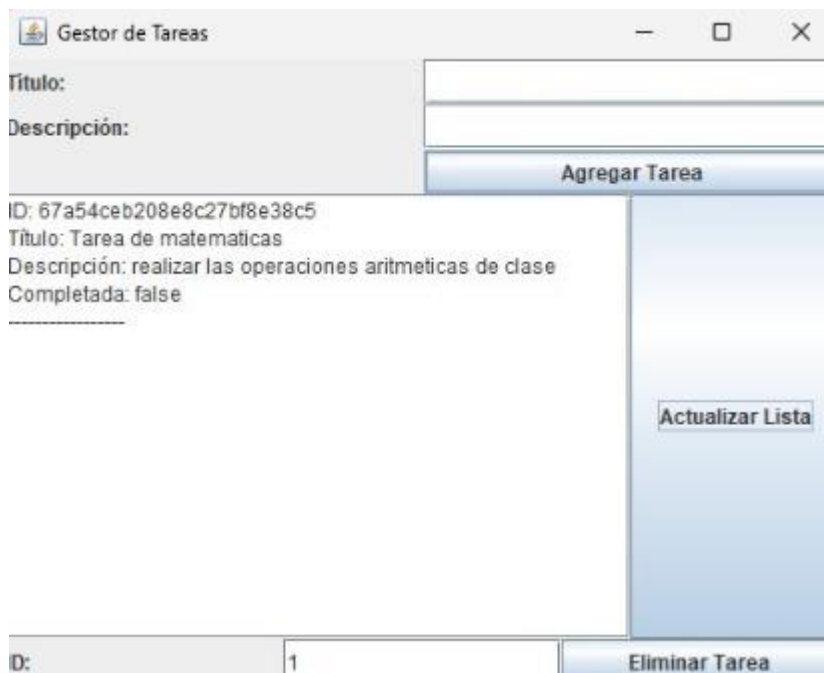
Gestor de Tareas

Título:

Descripción:

Agregar Tarea

ID: 67a54ceb208e8c27bf8e38c5
Título: Tarea de matematicas
Descripción: realizar las operaciones aritmeticas de clase
Completada: false
-----------------

Actualizar Lista

ID:

1

Eliminar Tarea